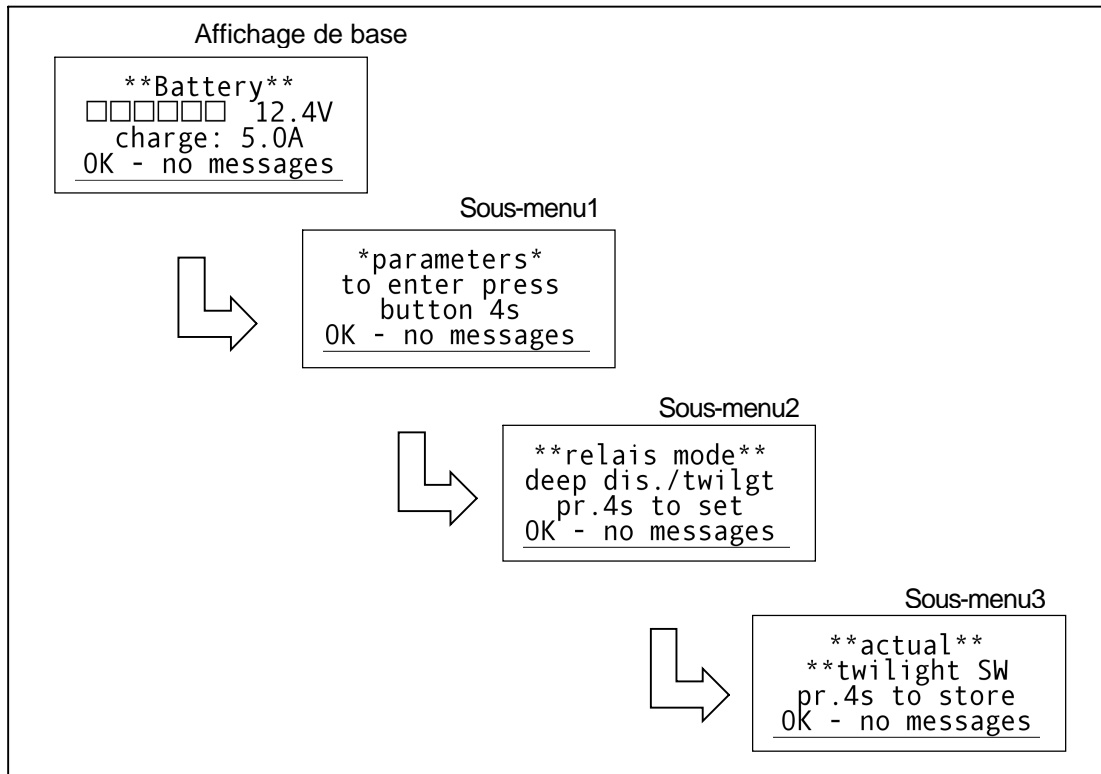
Affichage de base

**Battery**
□□□□□□ 12.4V
charge: 5.0A
OK - no messages

Sous-menu1

*parameters*
to enter press
button 4s
OK - no messages

Sous-menu2

**relais mode**
deep dis./twilgt
pr.4s to set
OK - no messages

Sous-menu3

**actual**
**twilight SW
pr.4s to store
OK - no messages